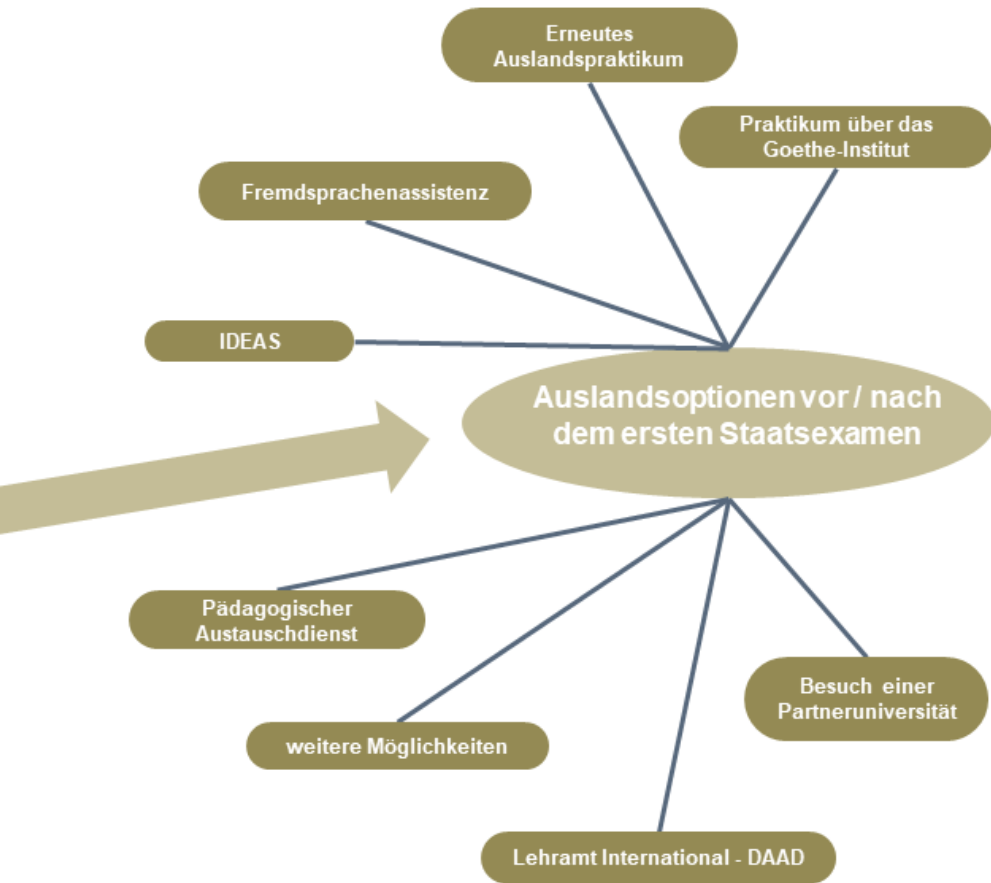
Erneutes Auslandspraktikum

Praktikum über das Goethe-Institut

Fremdsprachenassistenz

IDEAS

Auslandsoptionen vor / nach dem ersten Staatsexamen

Pädagogischer Austauschdienst

Besuch einer Partneruniversität

weitere Möglichkeiten

Lehramt International - DAAD